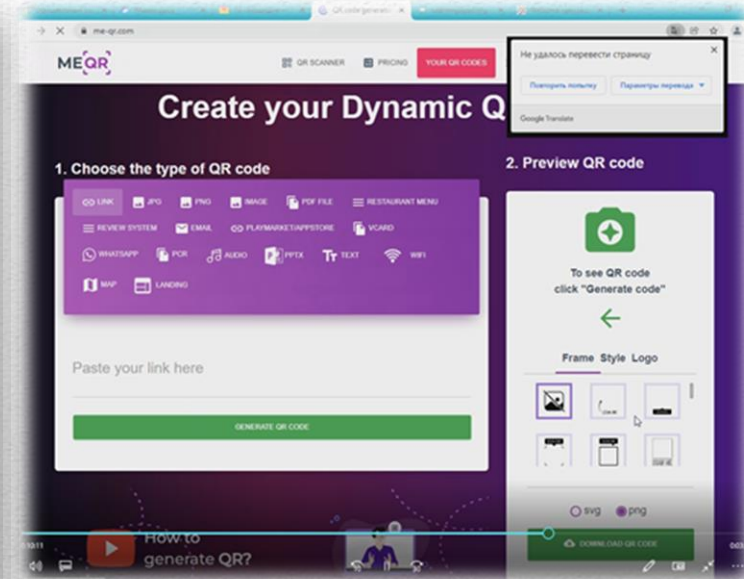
QR code generat

me-qr.com

ME QR

QR SCANNER

PRICING

YOUR QR CODES

Не удалось перевести страницу

Повторить попытку

Параметры перевода

Google Translate

Create your Dynamic QR

1. Choose the type of QR code

LINK

JPG

PNG

IMAGE

PDF FILE

RESTAURANT MENU

REVIEW SYSTEM

EMAIL

PLAYMARKET/APPSTORE

VCARD

WHATSAPP

PDR

AUDIO

PPTX

TEXT

WIFI

MAP

LANDING

Paste your link here

GENERATE QR CODE

2. Preview QR code

To see QR code click "Generate code"

Frame Style Logo

svg

png

DOWNLOAD QR CODE

How to generate QR?

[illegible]

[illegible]